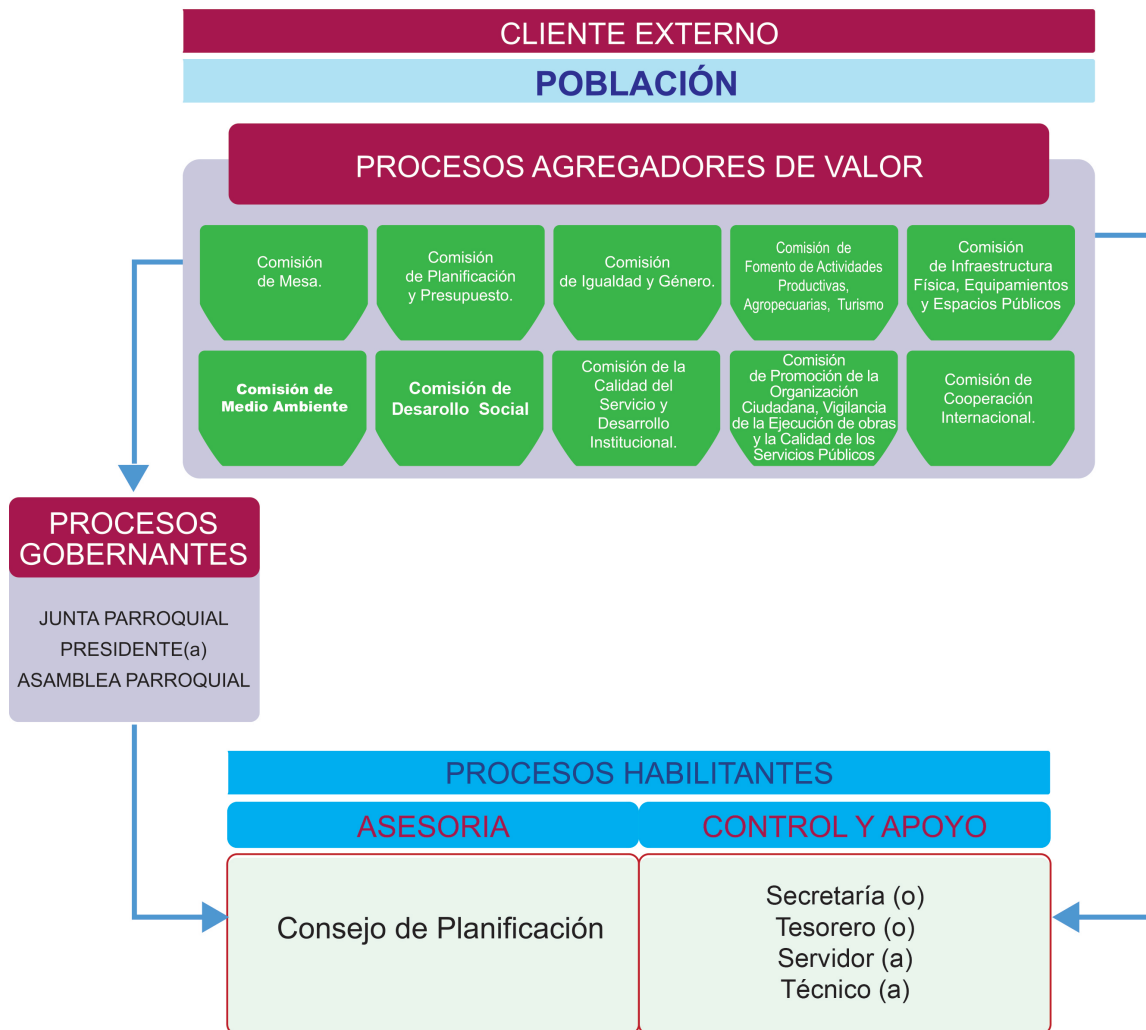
CLIENTE EXTERNO

POBLACIÓN

PROCESOS AGREGADORES DE VALOR

Comisión de Mesa.

Comisión de Planificación y Presupuesto.

Comisión de Igualdad y Género.

Comisión de Fomento de Actividades Productivas, Agropecuarias, Turismo

Comisión de Infraestructura Física, Equipamientos y Espacios Públicos

Comisión de Medio Ambiente

Comisión de Desarollo Social

Comisión de la Calidad del Servicio y Desarrollo Institucional.

Comisión de Promoción de la Organización Ciudadana, Vigilancia de la Ejecución de obras y la Calidad de los Servicios Públicos

Comisión de Cooperación Internacional.

PROCESOS GOBERNANTES

JUNTA PARROQUIAL
PRESIDENTE(a)
ASAMBLEA PARROQUIAL

PROCESOS HABILITANTES

ASESORIA

CONTROL Y APOYO

Consejo de Planificación

Secretaría (o)
Tesorero (o)
Servidor (a)
Técnico (a)